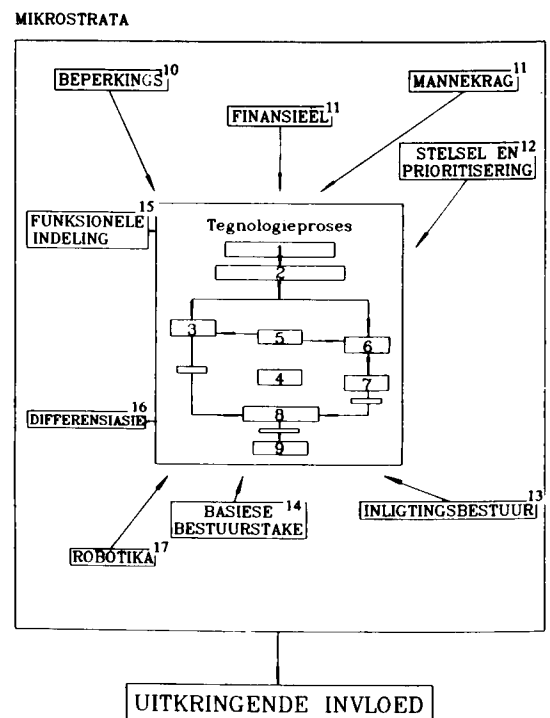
MIKROSTRATA

BEPERKINGS$^{10}$

FINANSIEEL$^{11}$

MANNEKRAG$^{11}$

STELSEL EN PRIORITISERING$^{12}$

FUNKSIONELE INDELING$^{15}$

Tegnologieproses

1

2

3

5

6

4

7

8

9

DIFFERENSIASIE$^{16}$

BASIESE BESTUURSTAKE$^{14}$

INLIGTINGSBESTUUR$^{13}$

ROBOTIKA$^{17}$

UITKRINGENDE INVLOED